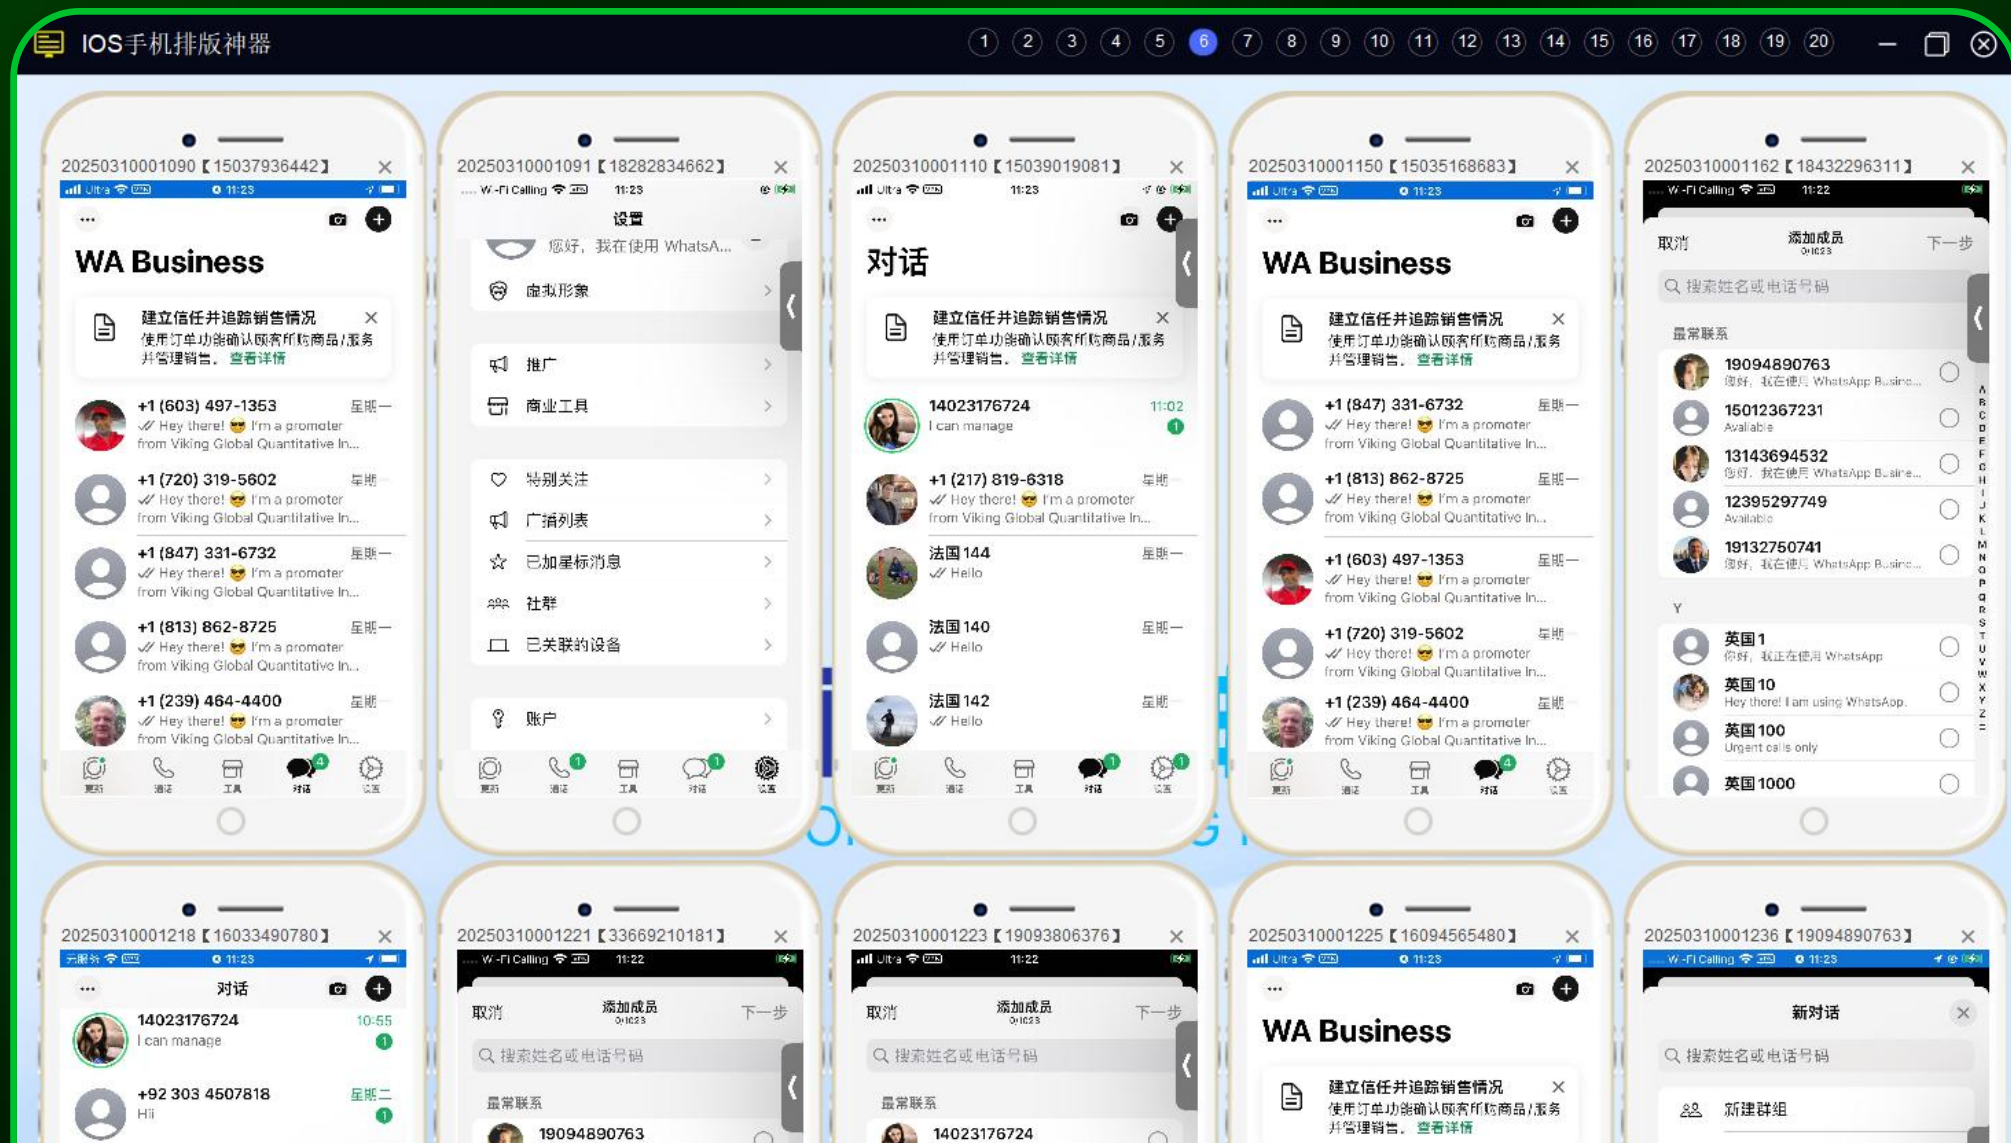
IOS手机排版神器

1 2 3 4 5 6 7 8 9 10 11 12 13 14 15 16 17 18 19 20

20250310001090【15037936442】
11:23
WA Business
建立信任并追踪销售情况
使用订单功能确认顾客所购商品/服务并管理销售。查看详情
+1 (603) 497-1353 星期一
Hey there! 😎 I'm a promoter from Viking Global Quantitative In...
+1 (720) 319-5602 星期
Hey there! 😎 I'm a promoter from Viking Global Quantitative In...
+1 (847) 331-6732 星期一
Hey there! 😎 I'm a promoter from Viking Global Quantitative In...
+1 (813) 862-8725 星期一
Hey there! 😎 I'm a promoter from Viking Global Quantitative In...
+1 (239) 464-4400 星期
Hey there! 😎 I'm a promoter from Viking Global Quantitative In...
更新 通话 工具 对话 设置

20250310001091【18282834662】
Wi-Fi Calling 11:23
设置
您好，我在使用 WhatsA...
虚拟形象
推广
商业工具
特别关注
广播列表
已加星标消息
社群
已关联的设备
账户
更新 通话 工具 对话 设置

20250310001110【15039019081】
11:23
对话
建立信任并追踪销售情况
使用订单功能确认顾客所购商品/服务并管理销售。查看详情
14023176724 11:02
I can manage
+1 (217) 819-6318 星期
Hey there! 😎 I'm a promoter from Viking Global Quantitative In...
法国144 星期一
Hello
法国140 星期一
Hello
法国142 星期
Hello
更新 通话 工具 对话 设置

20250310001150【15035168683】
11:23
WA Business
建立信任并追踪销售情况
使用订单功能确认顾客所购商品/服务并管理销售。查看详情
+1 (847) 331-6732 星期一
Hey there! 😎 I'm a promoter from Viking Global Quantitative In...
+1 (813) 862-8725 星期一
Hey there! 😎 I'm a promoter from Viking Global Quantitative In...
+1 (603) 497-1353 星期一
Hey there! 😎 I'm a promoter from Viking Global Quantitative In...
+1 (720) 319-5602 星期
Hey there! 😎 I'm a promoter from Viking Global Quantitative In...
+1 (239) 464-4400 星期
Hey there! 😎 I'm a promoter from Viking Global Quantitative In...
更新 通话 工具 对话 设置

20250310001162【18432296311】
Wi-Fi Calling 11:22
取消 添加成员 0/1023 下一步
搜索姓名或电话号码
最常联系
19094890763
您好，我在使用 WhatsApp Busine...
15012367231
Available
13143694532
您好，我在使用 WhatsApp Busine...
12395297749
Available
19132750741
您好，我在使用 WhatsApp Busine...
Y
英国1
您好，我正在使用 WhatsApp
英国10
Hey there! I am using WhatsApp.
英国100
Urgent calls only
英国1000

20250310001218【16033490780】
11:23
对话
14023176724 10:55
I can manage
+92 303 4507818 星期二
Hi

20250310001221【33669210181】
Wi-Fi Calling 11:22
取消 添加成员 0/1023 下一步
搜索姓名或电话号码
最常联系
19094890763

20250310001223【19093806376】
11:22
取消 添加成员 0/1023 下一步
搜索姓名或电话号码
最常联系
14023176724

20250310001225【16094565480】
11:23
WA Business
建立信任并追踪销售情况
使用订单功能确认顾客所购商品/服务并管理销售。查看详情

20250310001236【19094890763】
Wi-Fi Calling 11:23
新对话
搜索姓名或电话号码
新建群组